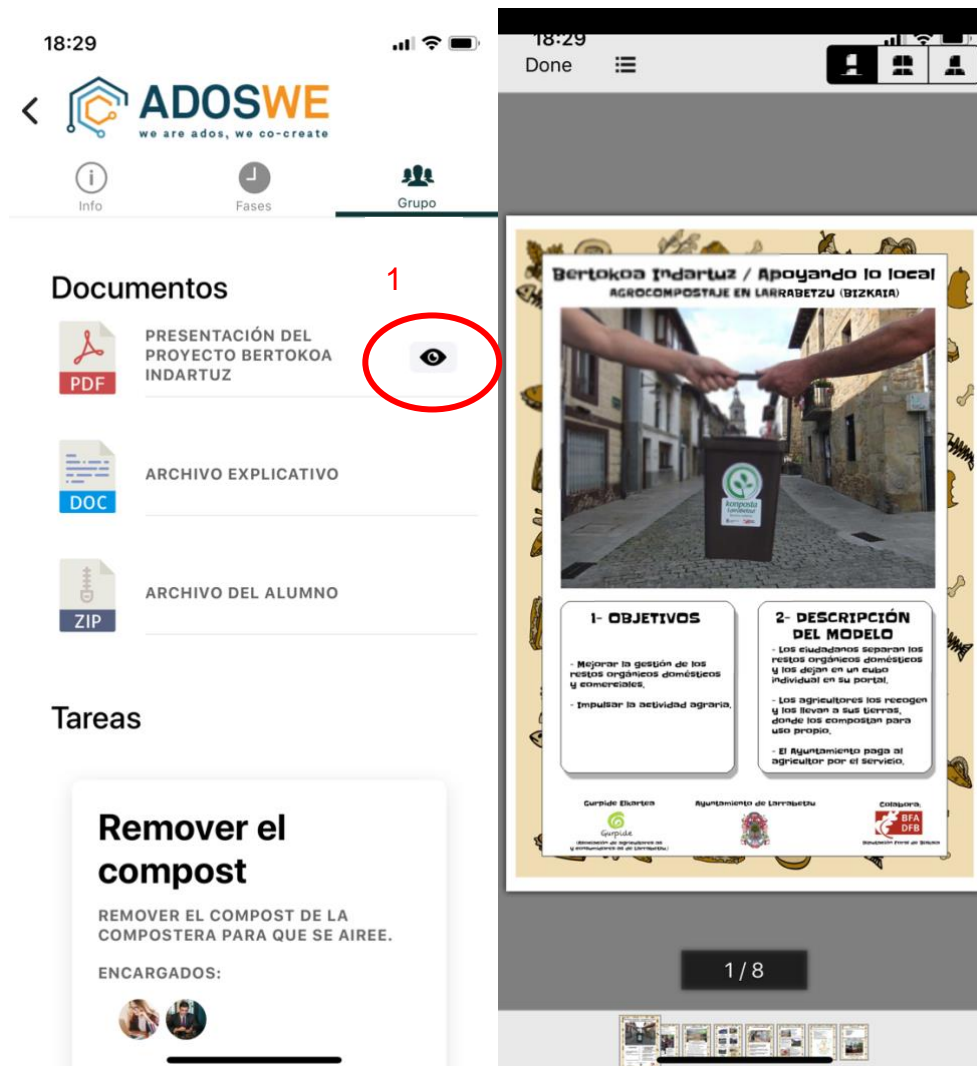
18:29

ADOSWE
we are ados, we co-create

Info
Fases
Grupo

Documentos

1

PDF
PRESENTACIÓN DEL PROYECTO BERTOKOA INDARTUZ

DOC
ARCHIVO EXPLICATIVO

ZIP
ARCHIVO DEL ALUMNO

Tareas

Remover el compost

REMOVER EL COMPOST DE LA COMPOSTERA PARA QUE SE AIREE.

ENCARGADOS:

18:29
Done

Bertokoa Indartuz / Apoyando lo local
AGROCOMPOSTAJE EN LARRABETZU (BIZKAIA)

1- OBJETIVOS

- Mejorar la gestión de los restos orgánicos domésticos y comerciales.

- Impulsar la actividad agraria.

2- DESCRIPCIÓN DEL MODELO

- Los ciudadanos separan los restos orgánicos domésticos y los dejan en un cubo individual en su portal.

- Los agricultores los recogen y los llevan a sus tierras, donde los compostan para uso propio.

- El Ayuntamiento paga al agricultor por el servicio.

Gurpide Elkartea
Gurpide
Ayuntamiento de Larrabetzu
Colabora:
BFA DFB
Diputación Foral de Bizkaia

1 / 8